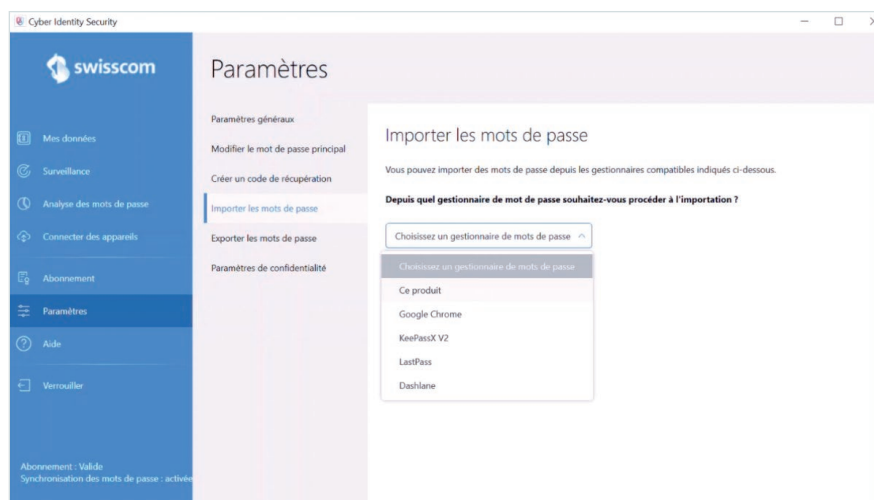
Cyber Identity Security

swisscom

Paramètres

Mes données
Surveillance
Analyse des mots de passe
Connecter des appareils
Abonnement
Paramètres
Aide
Verrouiller

Abonnement : Valide
Synchronisation des mots de passe : activée

Paramètres généraux
Modifier le mot de passe principal
Créer un code de récupération
Importer les mots de passe
Exporter les mots de passe
Paramètres de confidentialité

Importer les mots de passe

Vous pouvez importer des mots de passe depuis les gestionnaires compatibles indiqués ci-dessous.

Depuis quel gestionnaire de mot de passe souhaitez-vous procéder à l'importation ?

Choisissez un gestionnaire de mots de passe

Choisissez un gestionnaire de mots de passe
Ce produit
Google Chrome
KeePassX V2
LastPass
Dashlane